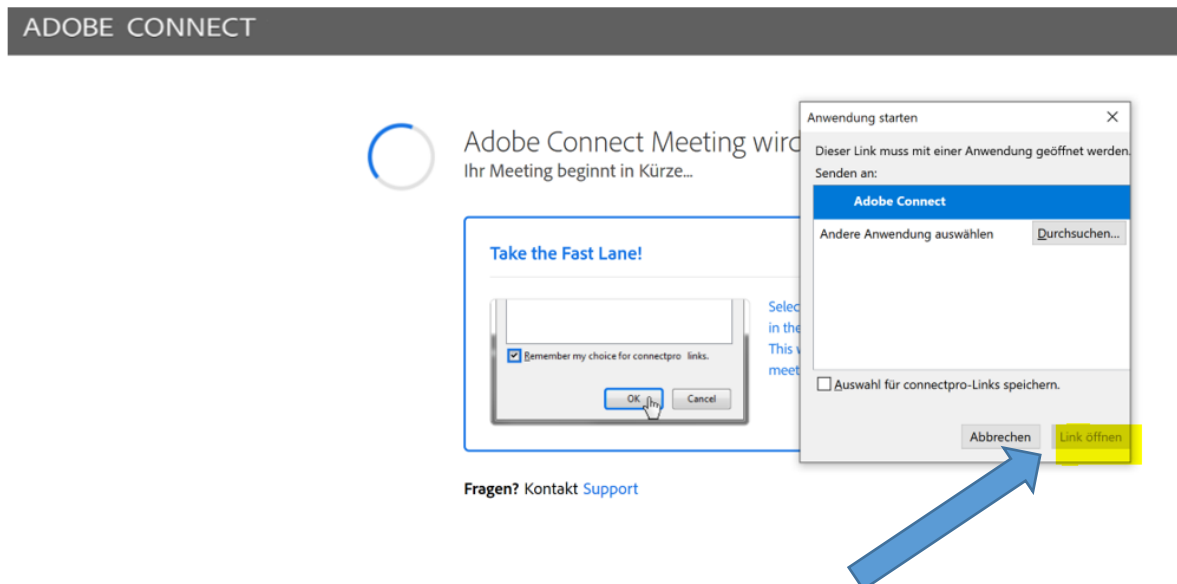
ADOBE CONNECT

Adobe Connect Meeting wird
Ihr Meeting beginnt in Kürze...

Take the Fast Lane!

Remember my choice for connectpro links.

OK Cancel

Selec
in the
This w
meet

Fragen? Kontakt Support

Anwendung starten ×

Dieser Link muss mit einer Anwendung geöffnet werden.
Senden an:

Adobe Connect

Andere Anwendung auswählen Durchsuchen...

Auswahl für connectpro-Links speichern.

Abbrechen Link öffnen